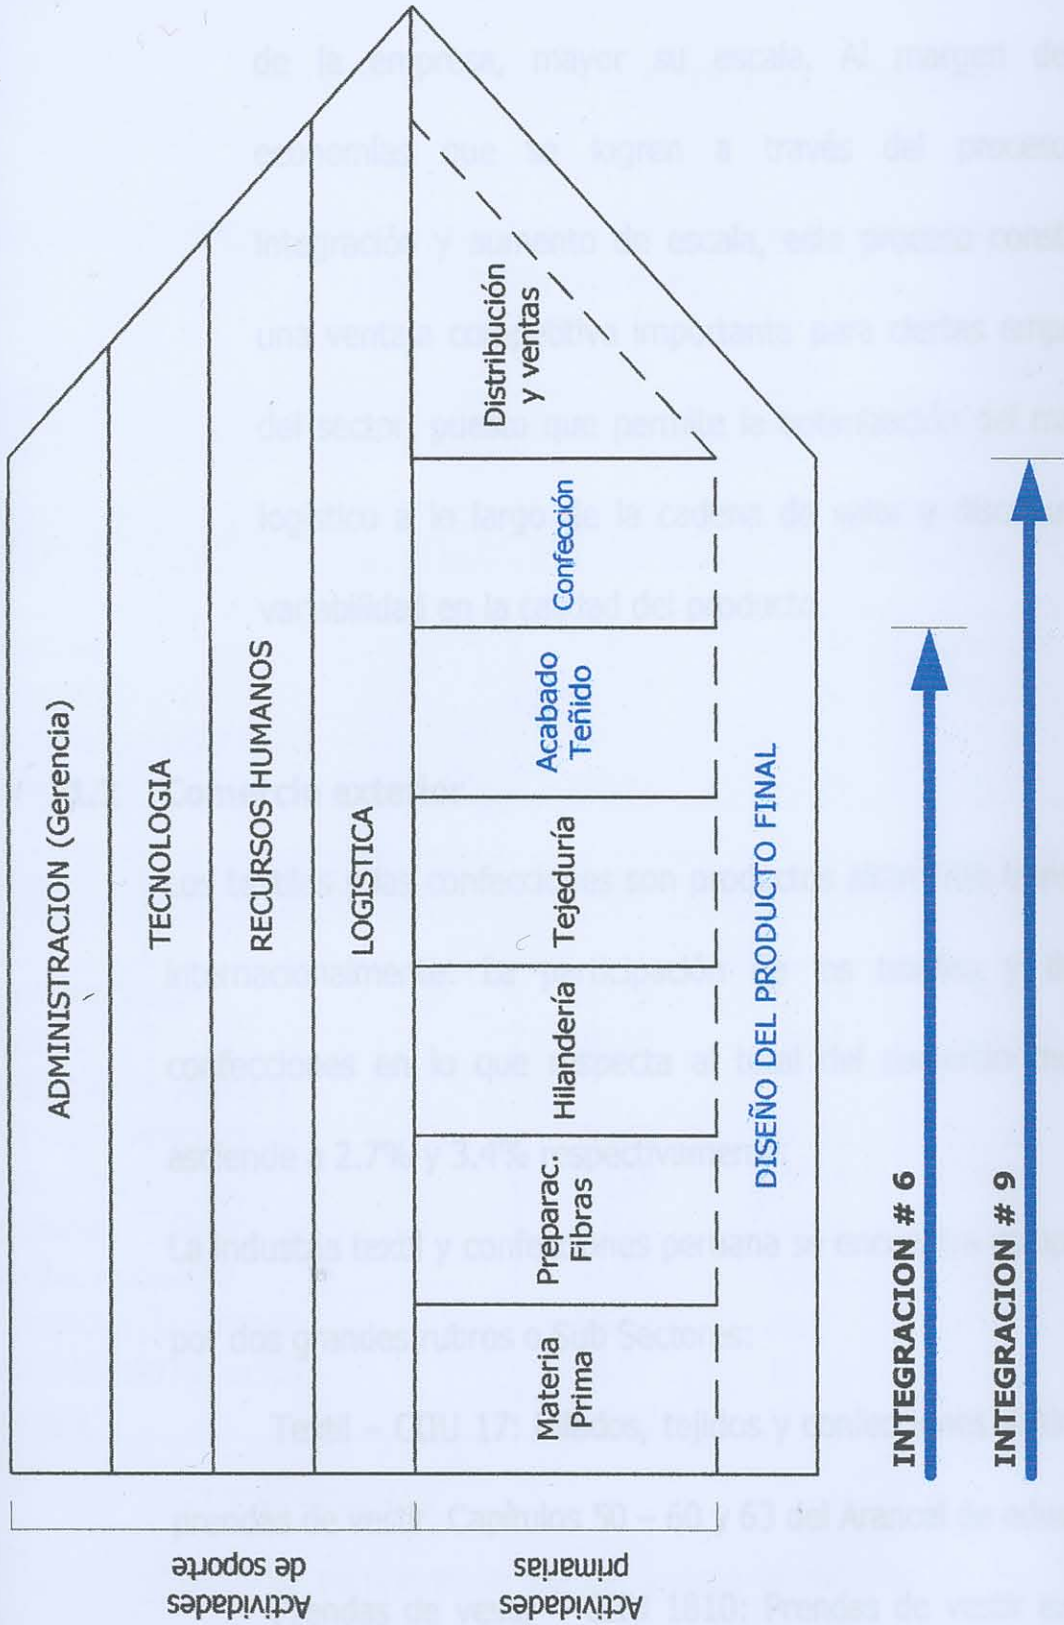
ADMINISTRACION (Gerencia)

TECNOLOGIA

RECURSOS HUMANOS

LOGISTICA

Materia Prima

Preparac. Fibras

Hilandería

Tejeduría

Acabado Teñido

Confección

Distribución y ventas

DISEÑO DEL PRODUCTO FINAL

Actividades de soporte

Actividades primarias

INTEGRACION # 6

INTEGRACION # 9